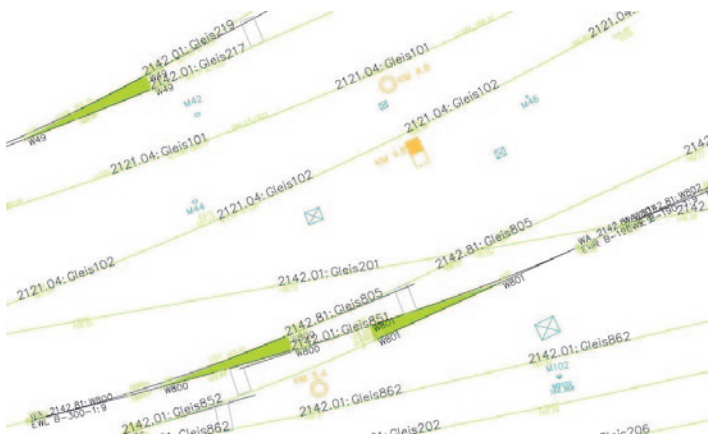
2142.01: Gleis219
2142.01: Gleis217
W49
W49
W49
M42
2121.04: Gleis101
2121.04: Gleis102
M46
2121.0
2121.04: Gleis101
2121.04: Gleis102
M44
2142.81: Gleis805
2121.04: Gleis102
2142.01: Gleis201
W801
2142.81: Gleis805
2142.01: Gleis851
W800
W801
2142.01: Gleis862
M102
W800
2142.81: W800
EW B-300-1:9
2142.01: Gleis852
2142.01: Gleis862
2142.01: Gleis862
Gleis202
Gleis206
214